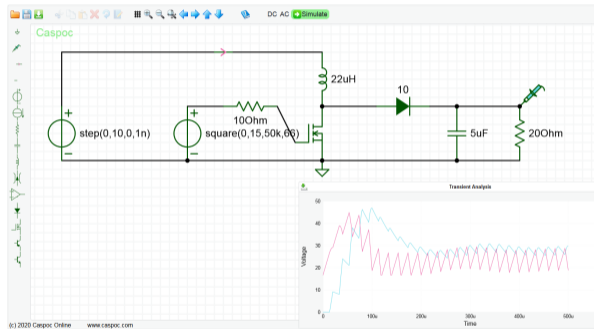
DC AC Simulate

Caspoc

22uH

10

10Ohm

step(0,10,0,1n)

square(0,15,50k,66)

5uF

20Ohm

Transient Analysis

Voltage

50

40

30

20

10

0

0

100u

200u

300u

400u

500u

Time

(c) 2020 Caspoc Online www.caspoc.com